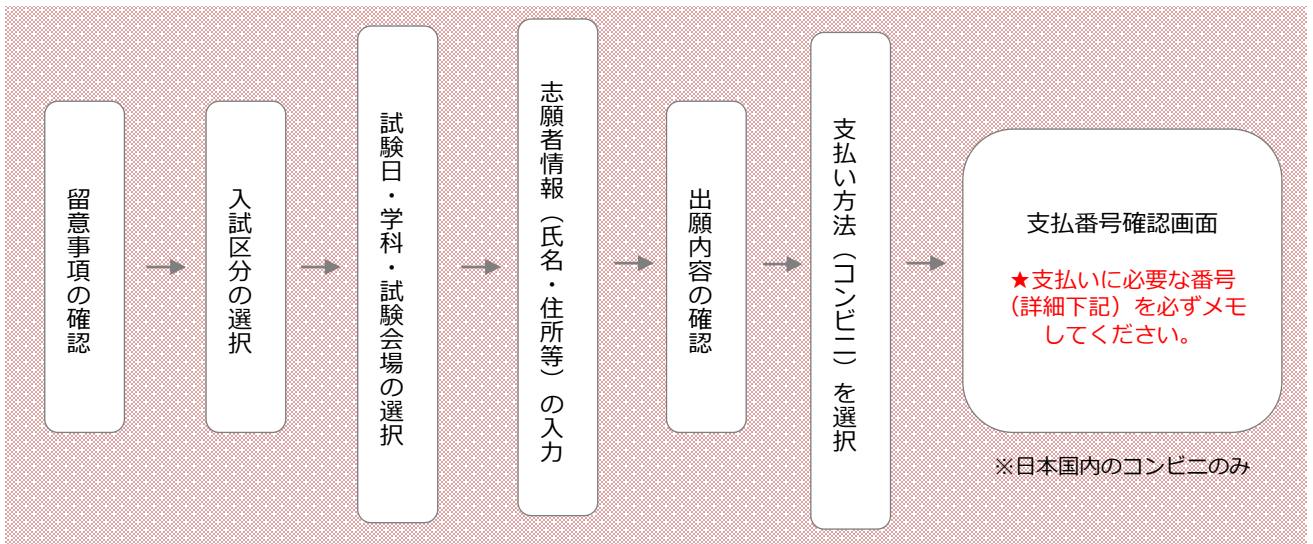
留意事項の確認

入試区分の選択

試験日・学科・試験会場の選択

志願者情報（氏名・住所等）の入力

出願内容の確認

支払い方法（コンビニ）を選択

支払番号確認画面

★支払いに必要な番号（詳細下記）を必ずメモしてください。

※日本国内のコンビニのみ